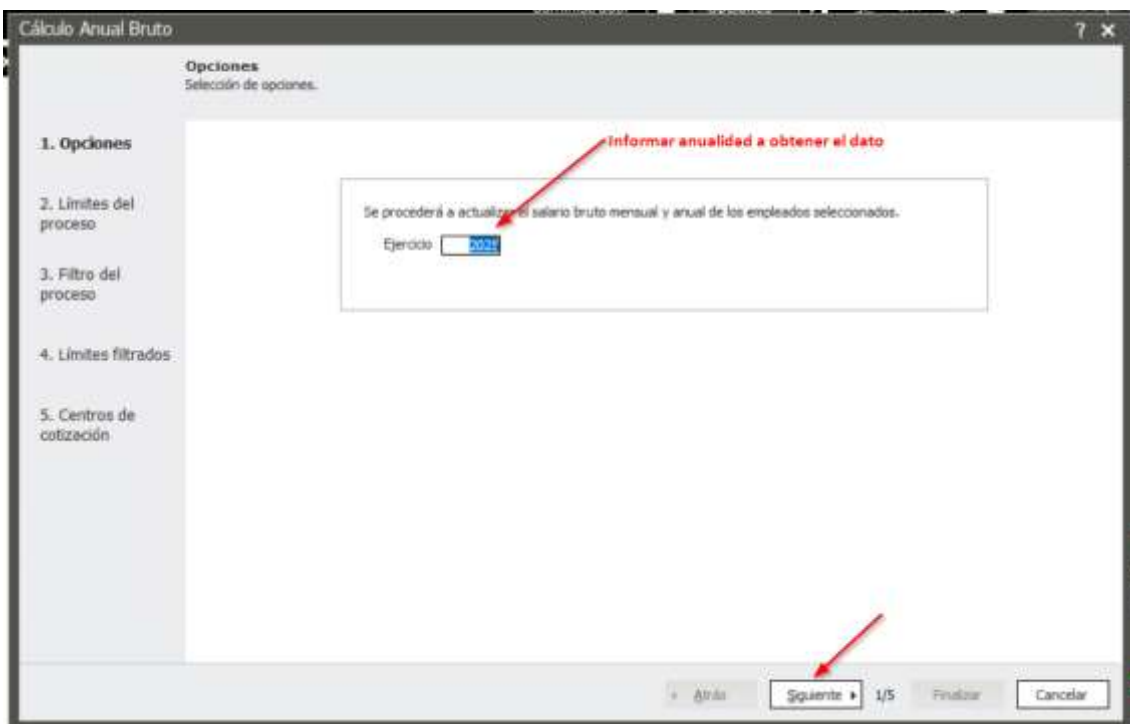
Cálculo Anual Bruto

? ×

Opciones
Selección de opciones.

1. Opciones

2. Límites del proceso

3. Filtro del proceso

4. Límites filtrados

5. Centros de cotización

Informar anualidad a obtener el dato

Se procederá a actualizar el salario bruto mensual y anual de los empleados seleccionados.

Ejercicio 202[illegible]

« Atrás

Siguiente ›

1/5

Finalizar

Cancelar